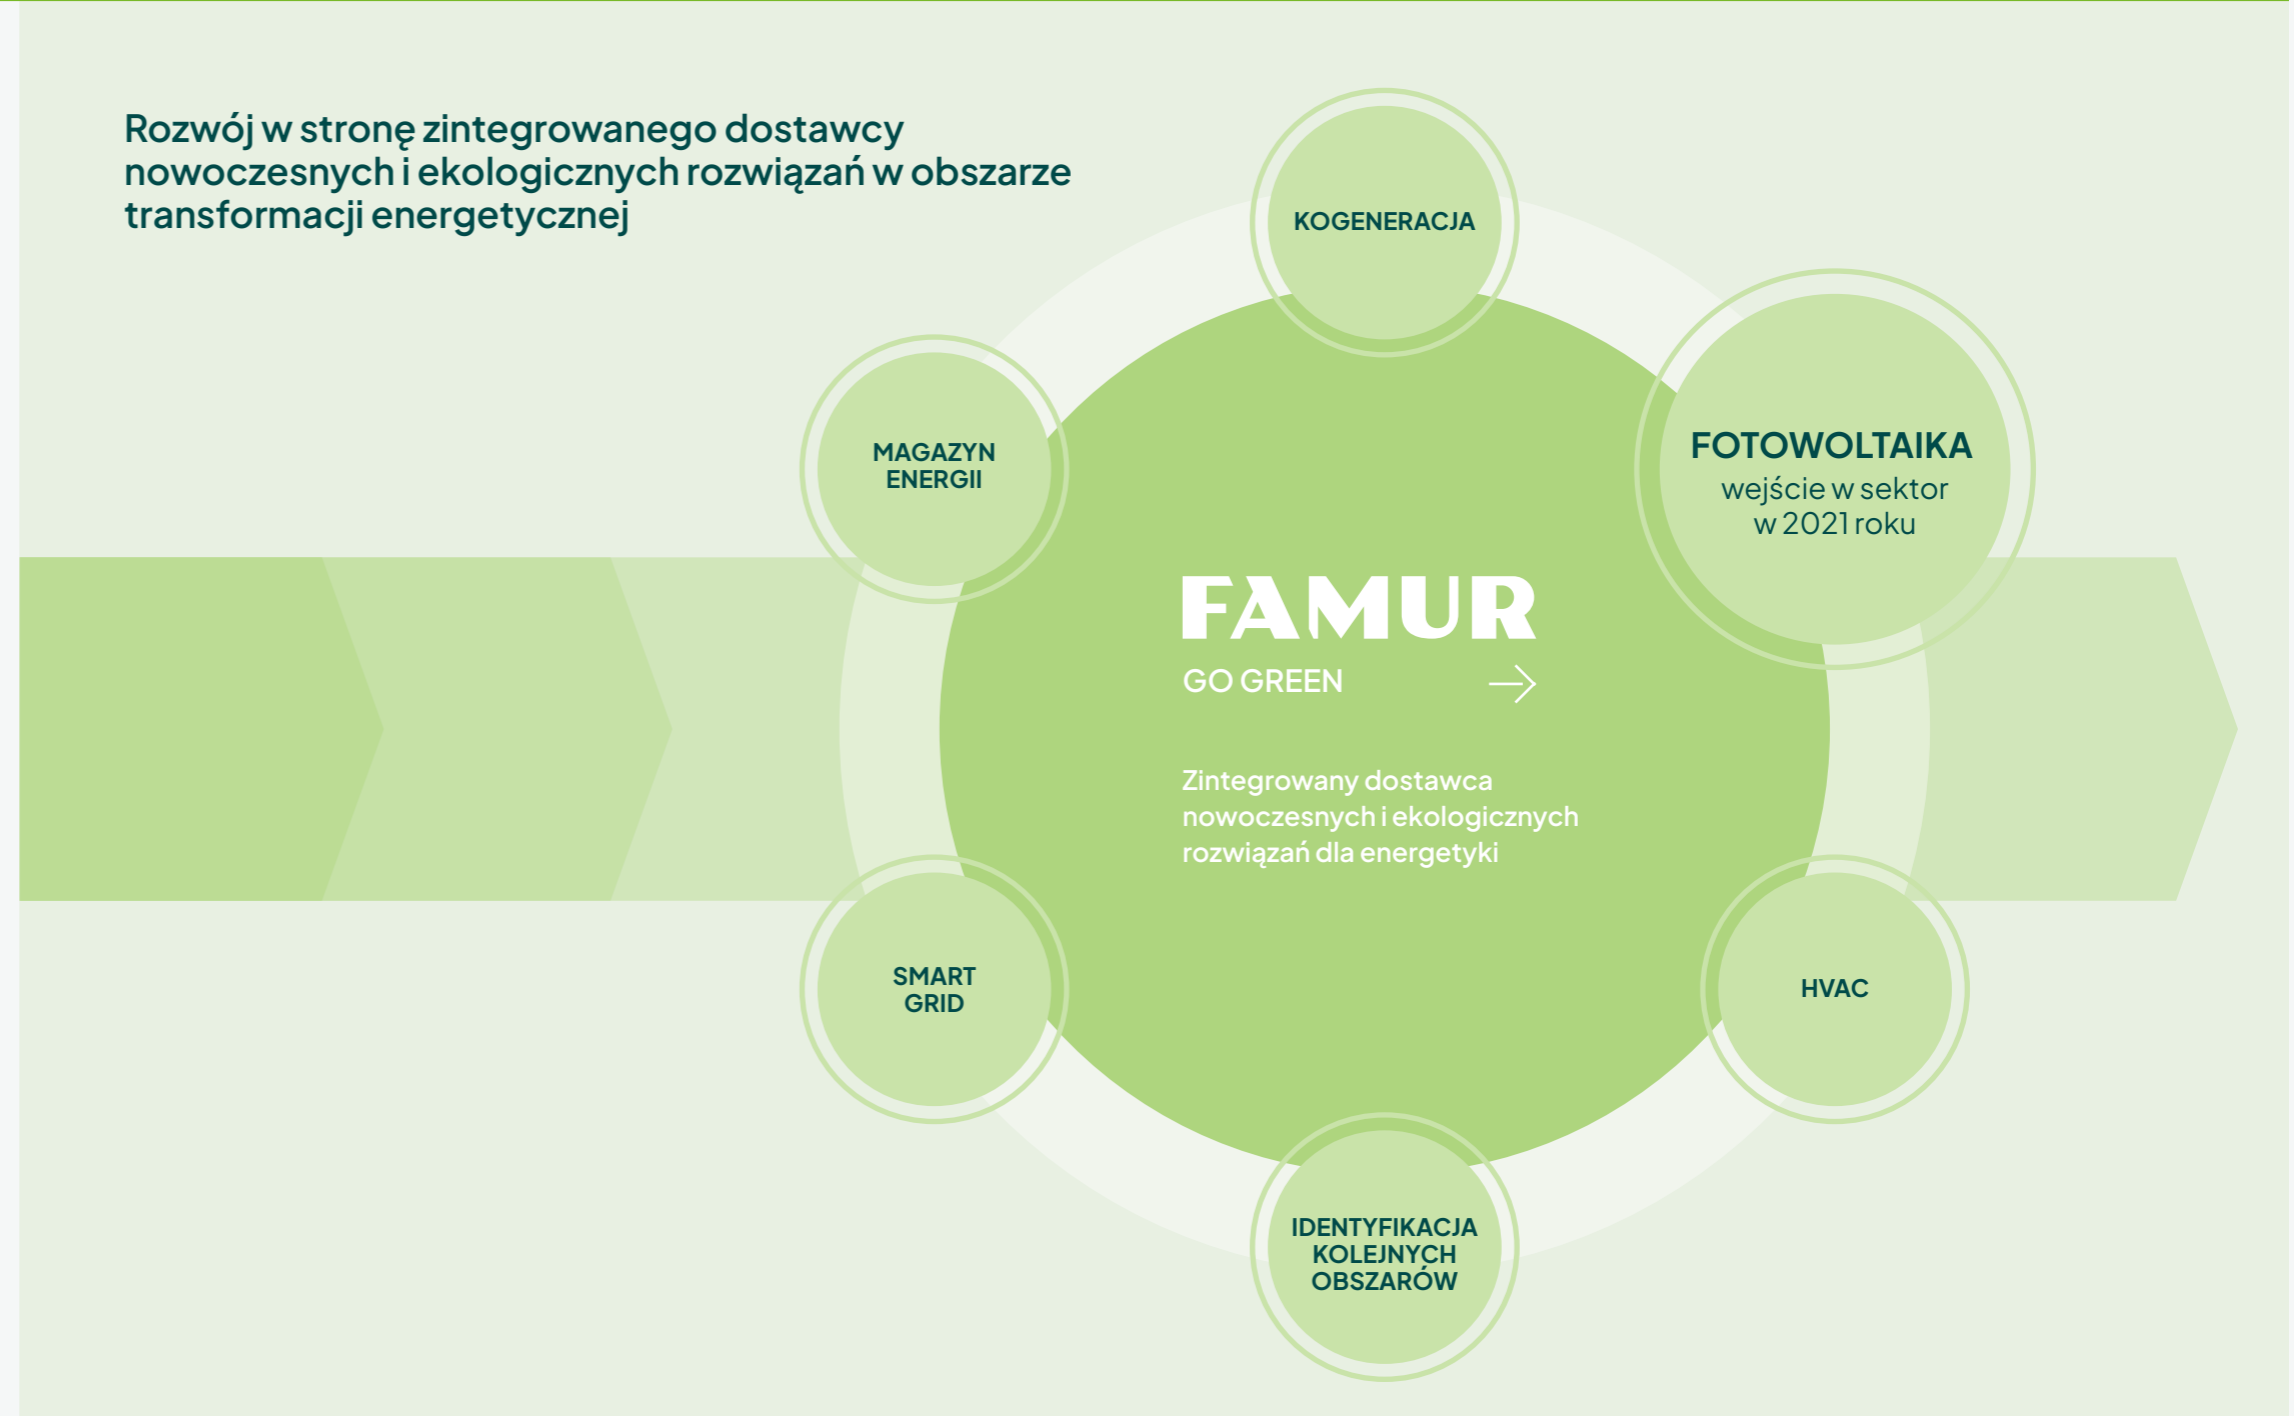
Rozwój w stronę zintegrowanego dostawcy nowoczesnych i ekologicznych rozwiązań w obszarze transformacji energetycznej

KOGENERACJA

MAGAZYN ENERGII

FOTOWOLTAIKA
wejście w sektor w 2021 roku

FAMUR
GO GREEN

Zintegrowany dostawca nowoczesnych i ekologicznych rozwiązań dla energetyki

SMART GRID

HVAC

IDENTYFIKACJA KOLEJNYCH OBSZARÓW